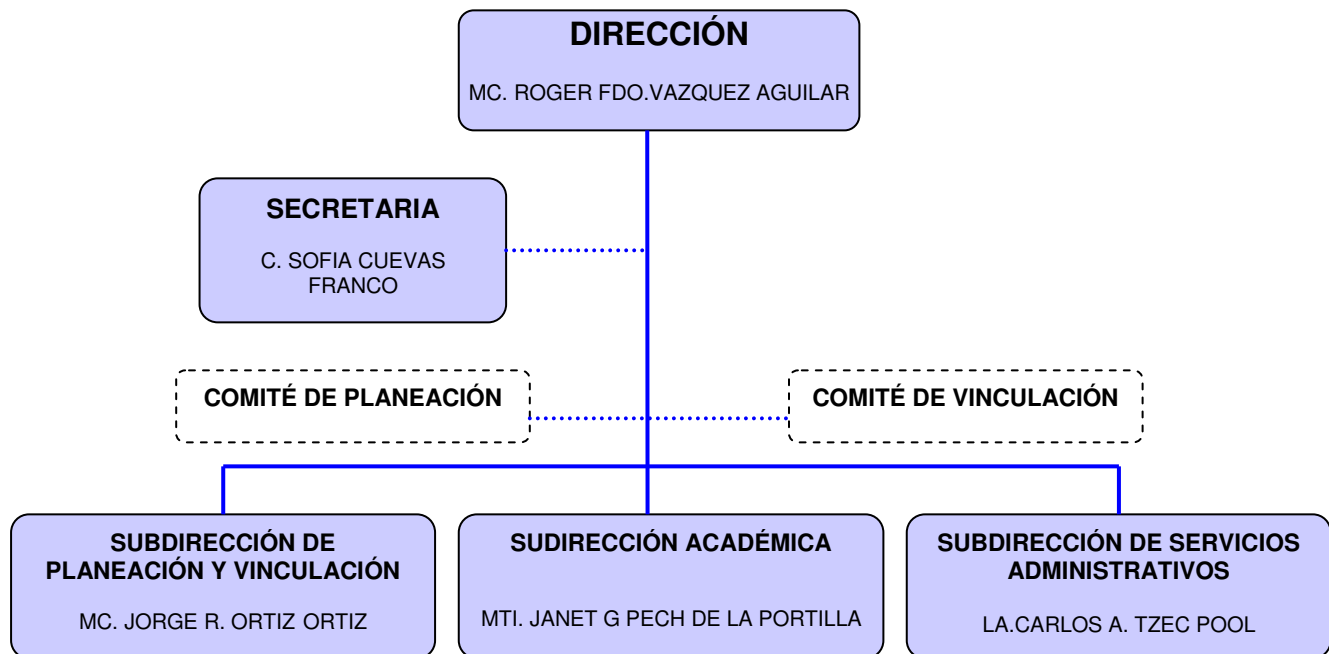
DIRECCIÓN

MC. ROGER FDO.VAZQUEZ AGUILAR

SECRETARIA

C. SOFIA CUEVAS FRANCO

COMITÉ DE PLANEACIÓN

COMITÉ DE VINCULACIÓN

SUBDIRECCIÓN DE PLANEACIÓN Y VINCULACIÓN

MC. JORGE R. ORTIZ ORTIZ

SUDIRECCIÓN ACADÉMICA

MTI. JANET G PECH DE LA PORTILLA

SUBDIRECCIÓN DE SERVICIOS ADMINISTRATIVOS

LA.CARLOS A. TZEC POOL